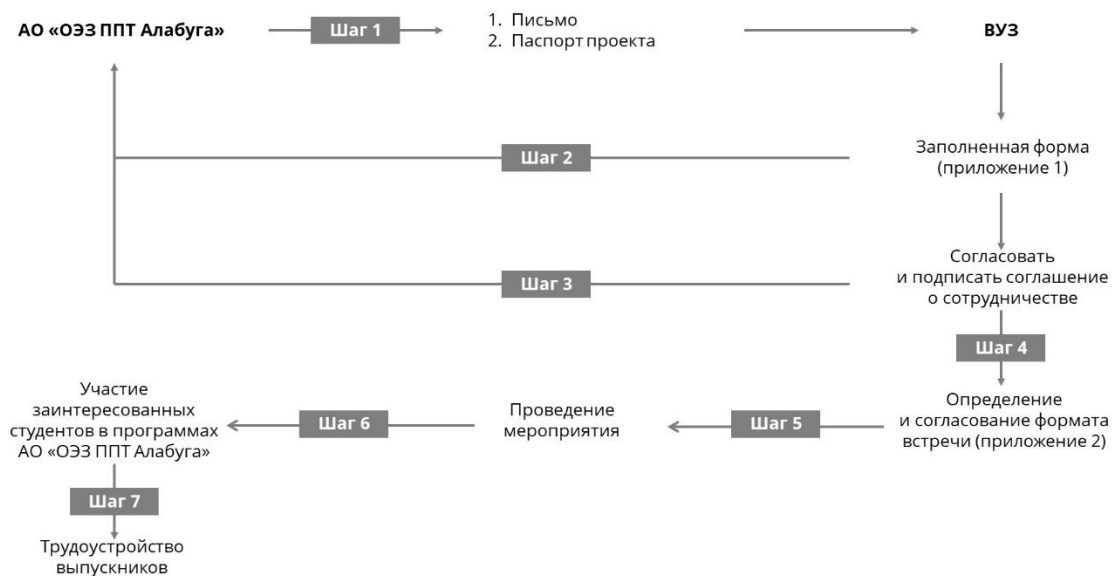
АО «ОЭЗ ППТ Алабуга»

Шаг 1

1. Письмо
2. Паспорт проекта

ВУЗ

Шаг 2

Заполненная форма (приложение 1)

Шаг 3

Согласовать и подписать соглашение о сотрудничестве

Шаг 4

Определение и согласование формата встречи (приложение 2)

Шаг 5

Проведение мероприятия

Шаг 6

Участие заинтересованных студентов в программах АО «ОЭЗ ППТ Алабуга»

Шаг 7

Трудоустройство выпускников